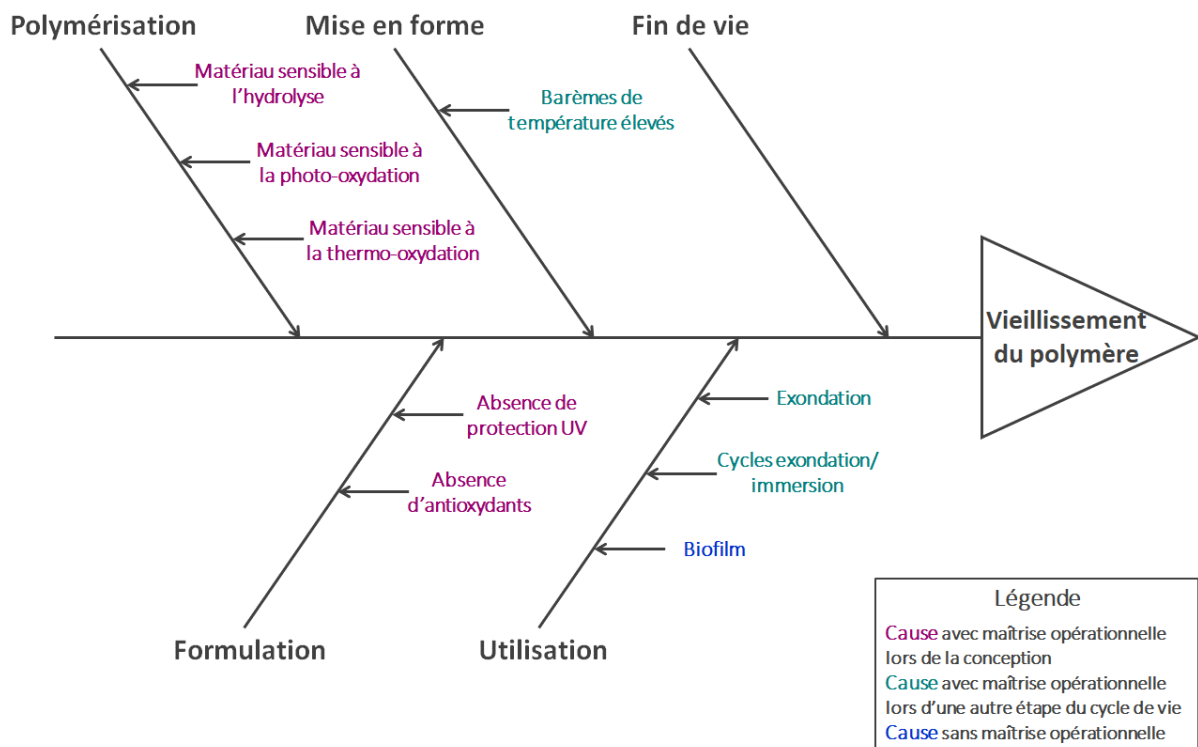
Polymérisation

Mise en forme

Fin de vie

Matériau sensible à l’hydrolyse

Matériau sensible à la photo-oxydation

Matériau sensible à la thermo-oxydation

Barèmes de température élevés

Vieillissement du polymère

Absence de protection UV

Absence d’antioxydants

Exondation

Cycles exondation/ immersion

Biofilm

Formulation

Utilisation

Légende

Cause avec maîtrise opérationnelle lors de la conception

Cause avec maîtrise opérationnelle lors d’une autre étape du cycle de vie

Cause sans maîtrise opérationnelle